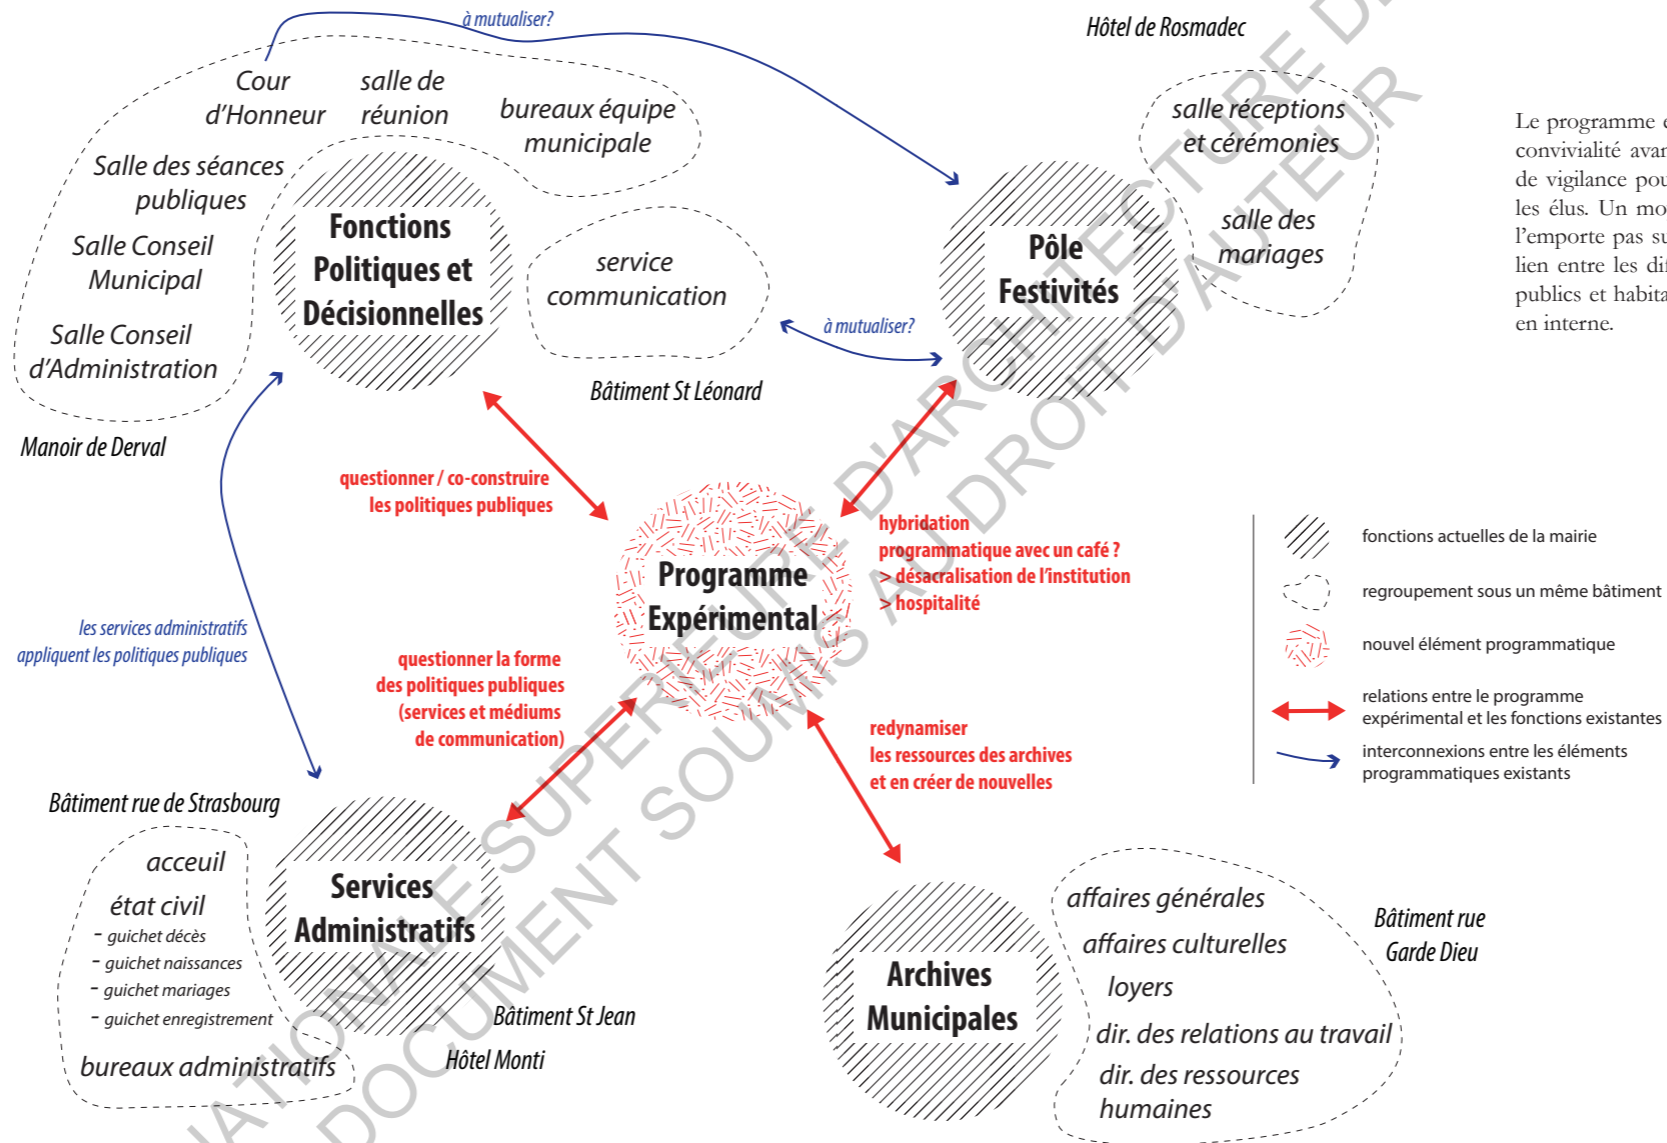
à mutualiser?

Hôtel de Rosmadec

Cour d'Honneur

salle de réunion

bureaux équipe municipale

Salle des séances publiques

Salle Conseil Municipal

Salle Conseil d'Administration

Fonctions Politiques et Décisionnelles

service communication

Manoir de Derval

salle réceptions et cérémonies

salle des mariages

Pôle Festivités

à mutualiser?

Bâtiment St Léonard

Le programme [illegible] convivialité avan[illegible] de vigilance pou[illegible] les élus. Un mo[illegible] l'emporte pas su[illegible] lien entre les di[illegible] publics et habita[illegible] en interne.

questionner / co-construire les politiques publiques

Programme Expérimental

hybridation programmatique avec un café ? > désacralisation de l'institution > hospitalité

fonctions actuelles de la mairie

regroupement sous un même bâtiment

nouvel élément programmatique

relations entre le programme expérimental et les fonctions existantes

interconnexions entre les éléments programmatiques existants

les services administratifs appliquent les politiques publiques

questionner la forme des politiques publiques (services et médiums de communication)

redynamiser les ressources des archives et en créer de nouvelles

Bâtiment rue de Strasbourg

acceuil

état civil
- guichet décès
- guichet naissances
- guichet mariages
- guichet enregistrement

bureaux administratifs

Services Administratifs

Bâtiment St Jean

Hôtel Monti

Archives Municipales

affaires générales

affaires culturelles

loyers

dir. des relations au travail

dir. des ressources humaines

Bâtiment rue Garde Dieu

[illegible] NATIONALE SUPERIEURE D'ARCHITECTURE D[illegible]
DOCUMENT SOUMIS AU DROIT D'AUTEUR